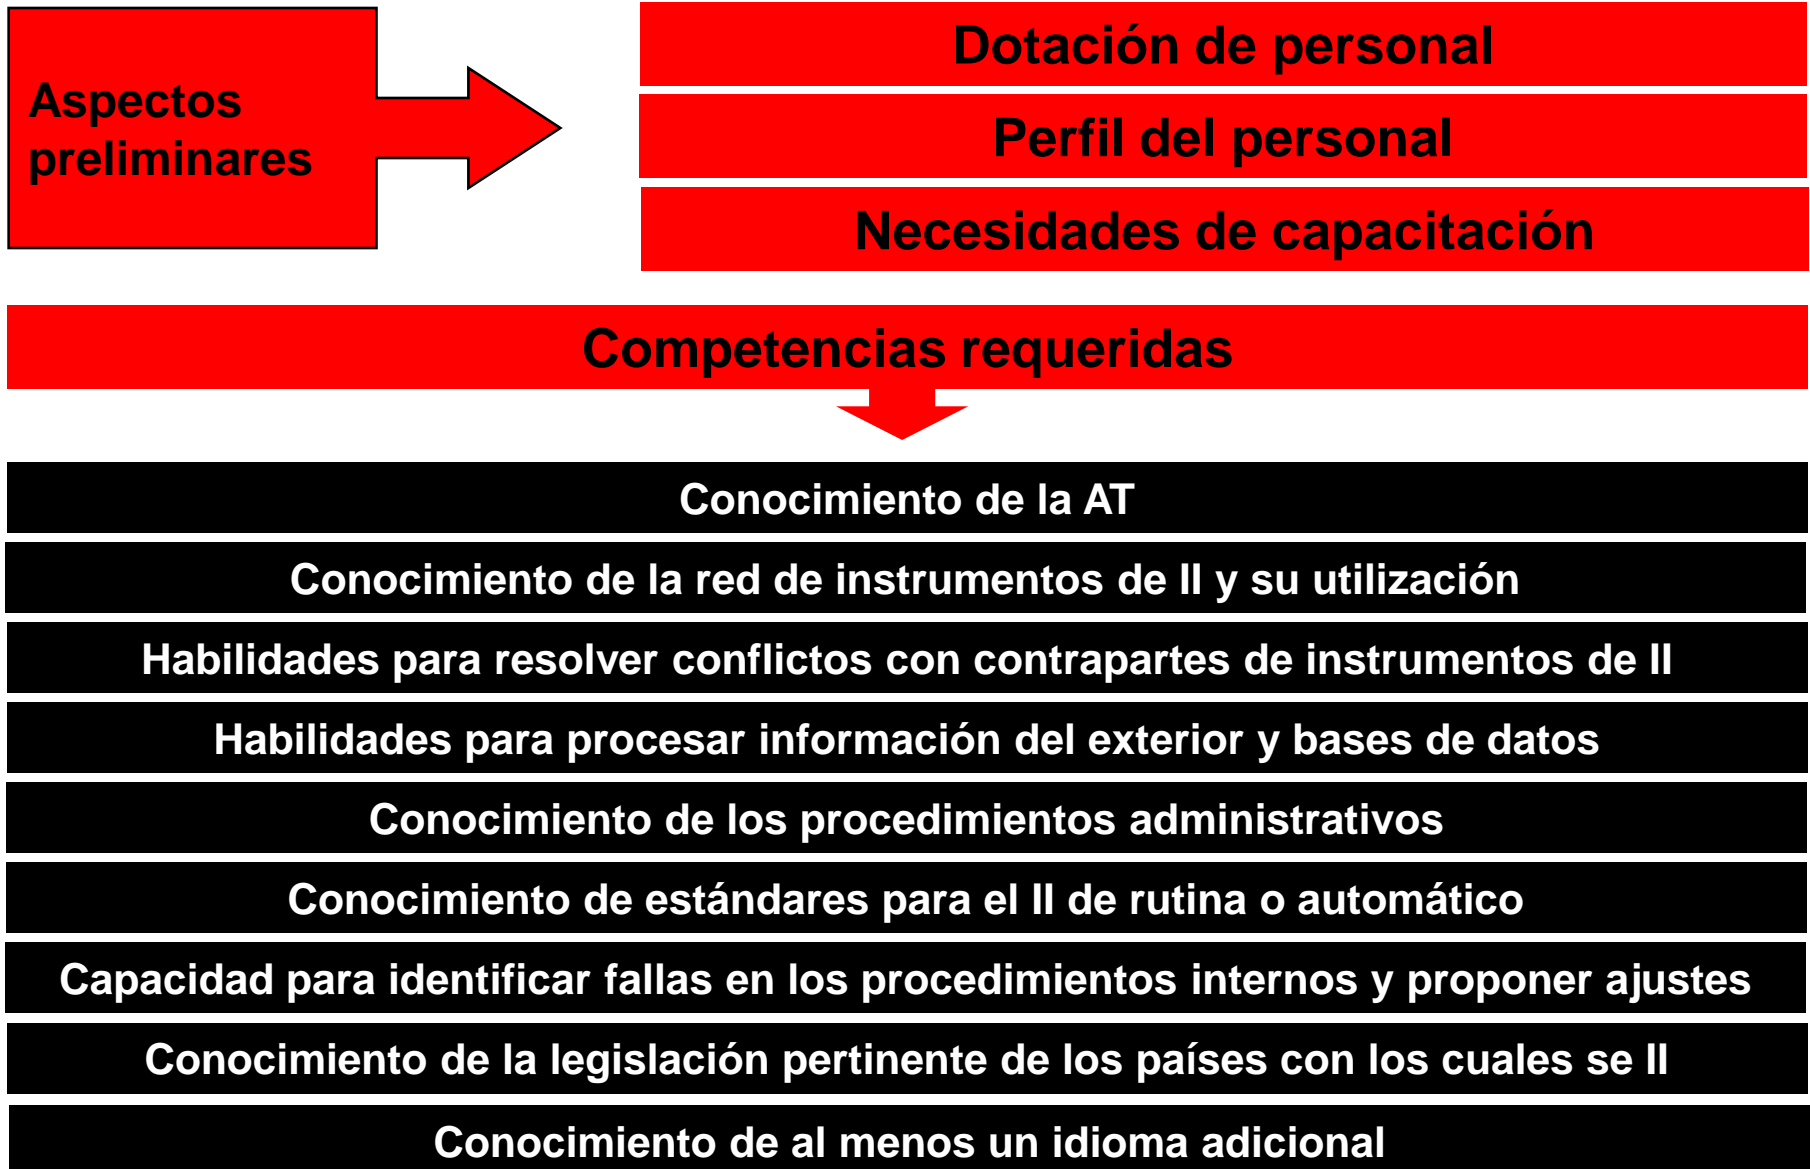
Aspectos preliminares

Dotación de personal

Perfil del personal

Necesidades de capacitación

Competencias requeridas

Conocimiento de la AT

Conocimiento de la red de instrumentos de II y su utilización

Habilidades para resolver conflictos con contrapartes de instrumentos de II

Habilidades para procesar información del exterior y bases de datos

Conocimiento de los procedimientos administrativos

Conocimiento de estándares para el II de rutina o automático

Capacidad para identificar fallas en los procedimientos internos y proponer ajustes

Conocimiento de la legislación pertinente de los países con los cuales se II

Conocimiento de al menos un idioma adicional